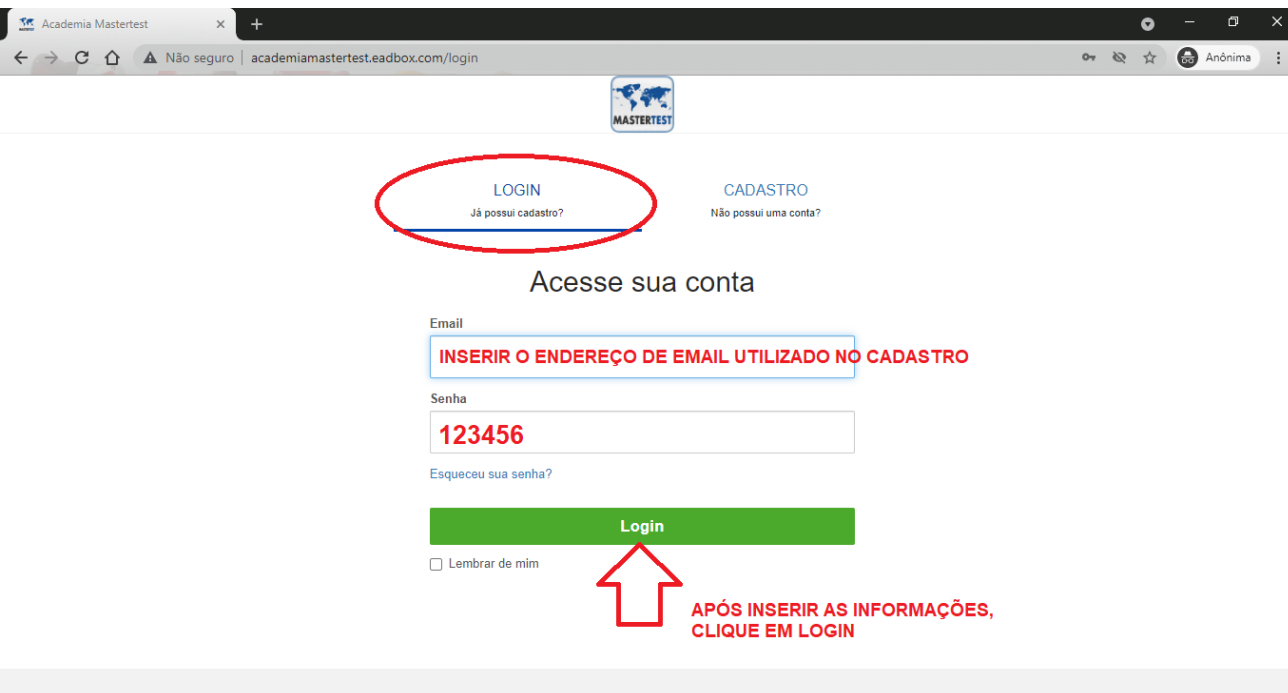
Academia Mastertest
Não seguro | academiamastertest.eadbox.com/login
Anônima

MASTERTEST

LOGIN
Já possui cadastro?

CADASTRO
Não possui uma conta?

Acesse sua conta

Email
INSERIR O ENDEREÇO DE EMAIL UTILIZADO NO CADASTRO

Senha
123456

Esqueceu sua senha?

Login

Lembrar de mim

APÓS INSERIR AS INFORMAÇÕES, CLIQUE EM LOGIN